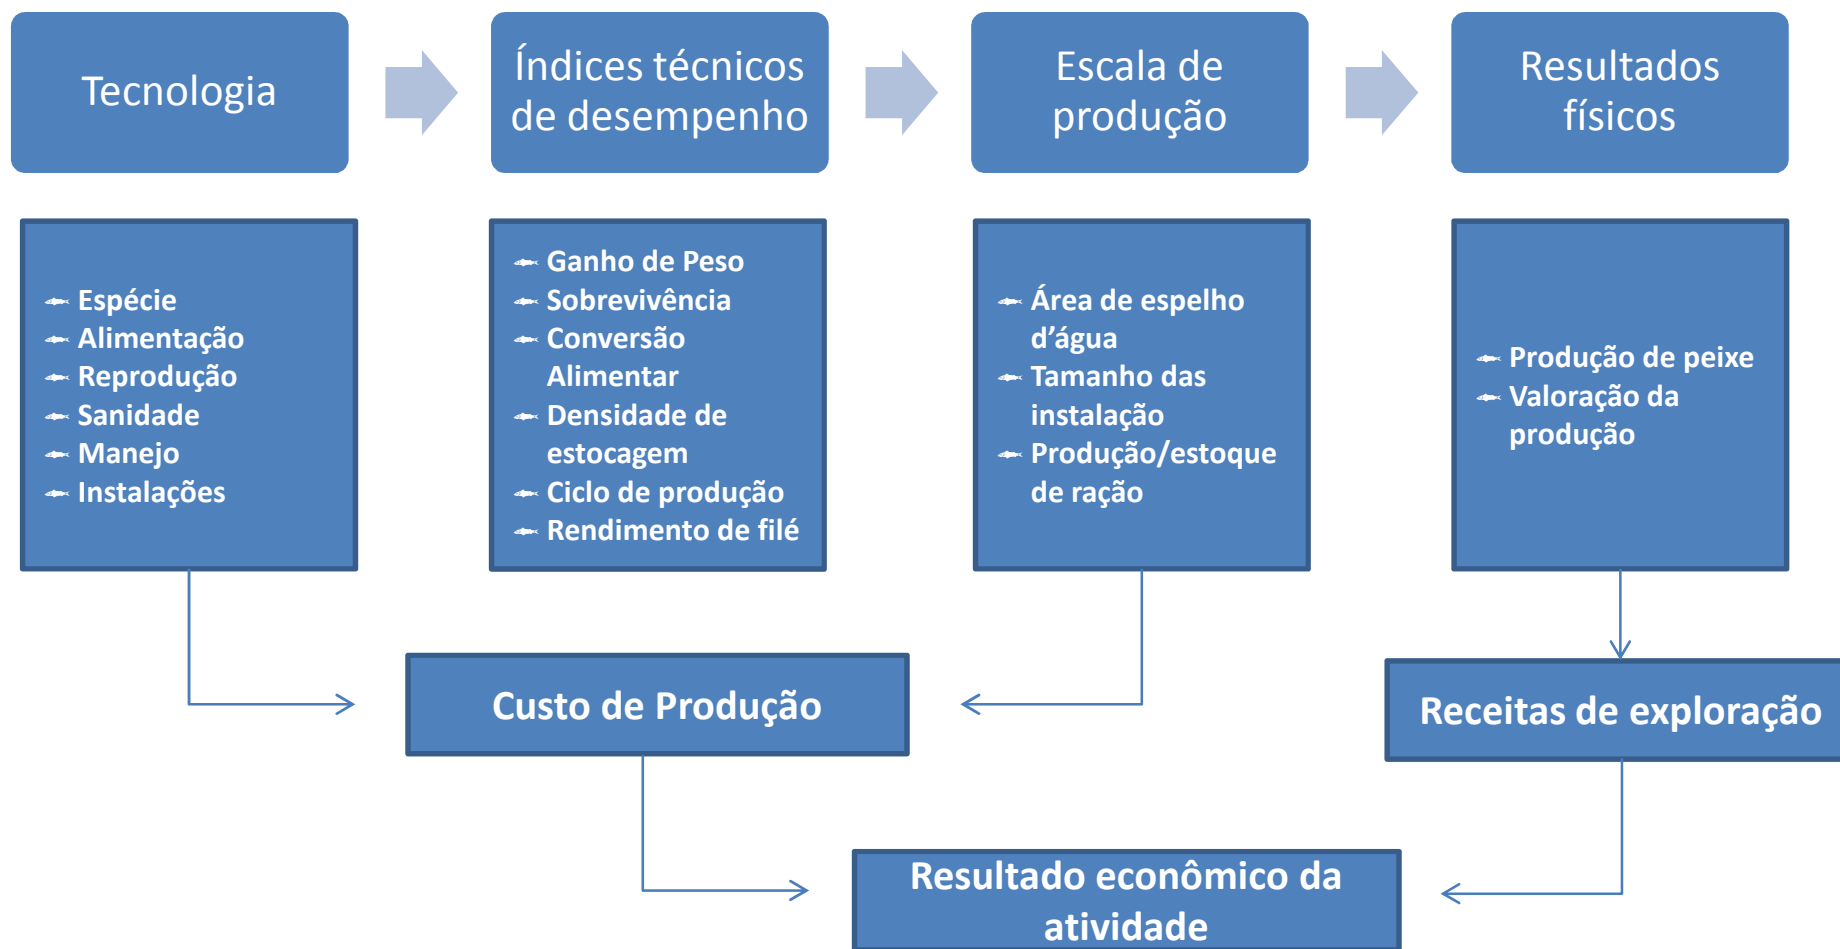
Tecnologia

Índices técnicos de desempenho

Escala de produção

Resultados físicos

- Espécie
- Alimentação
- Reprodução
- Sanidade
- Manejo
- Instalações

- Ganho de Peso
- Sobrevivência
- Conversão Alimentar
- Densidade de estocagem
- Ciclo de produção
- Rendimento de filé

- Área de espelho d'água
- Tamanho das instalação
- Produção/estoque de ração

- Produção de peixe
- Valoração da produção

Custo de Produção

Receitas de exploração

Resultado econômico da atividade